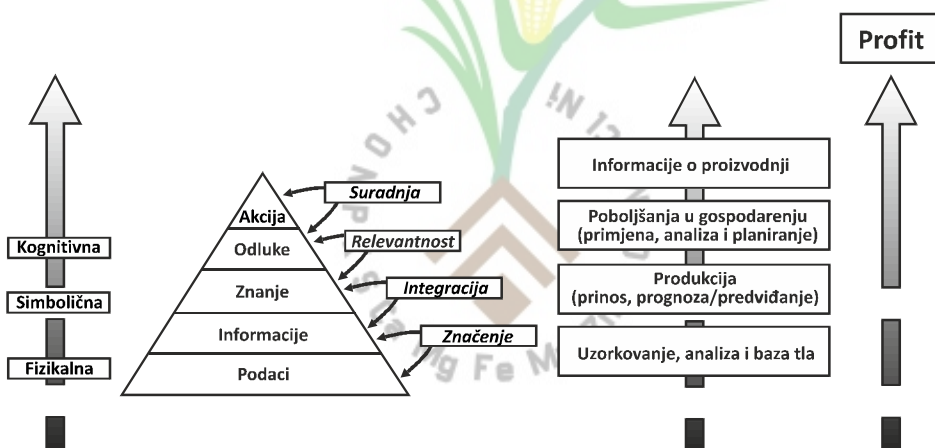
Profit

Kognitivna

Simbolična

Fizikalna

Akcija
Odluke
Znanje
Informacije
Podaci

Suradnja
Relevantnost
Integracija
Značenje

Informacije o proizvodnji

Poboljšanja u gospodarenju (primjena, analiza i planiranje)

Produkcija (prinos, prognoza/predviđanje)

Uzorkovanje, analiza i baza tla